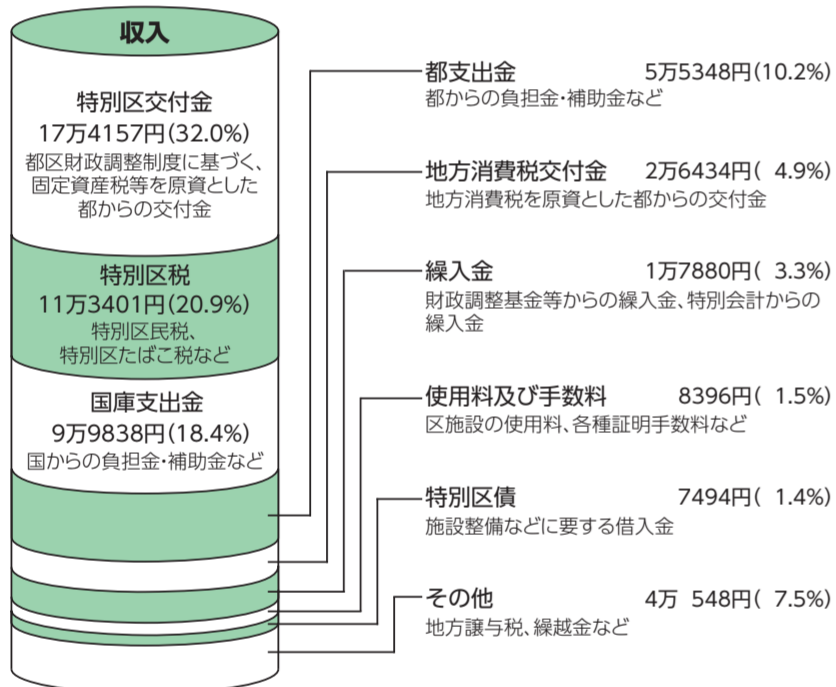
収入

特別区交付金
17万4157円(32.0%)
都区財政調整制度に基づく、固定資産税等を原資とした都からの交付金

特別区税
11万3401円(20.9%)
特別区民税、特別区たばこ税など

国庫支出金
9万9838円(18.4%)
国からの負担金・補助金など

都支出金　5万5348円(10.2%)
都からの負担金・補助金など

地方消費税交付金　2万6434円( 4.9%)
地方消費税を原資とした都からの交付金

繰入金　1万7880円( 3.3%)
財政調整基金等からの繰入金、特別会計からの繰入金

使用料及び手数料　8396円( 1.5%)
区施設の使用料、各種証明手数料など

特別区債　7494円( 1.4%)
施設整備などに要する借入金

その他　4万 548円( 7.5%)
地方譲与税、繰越金など